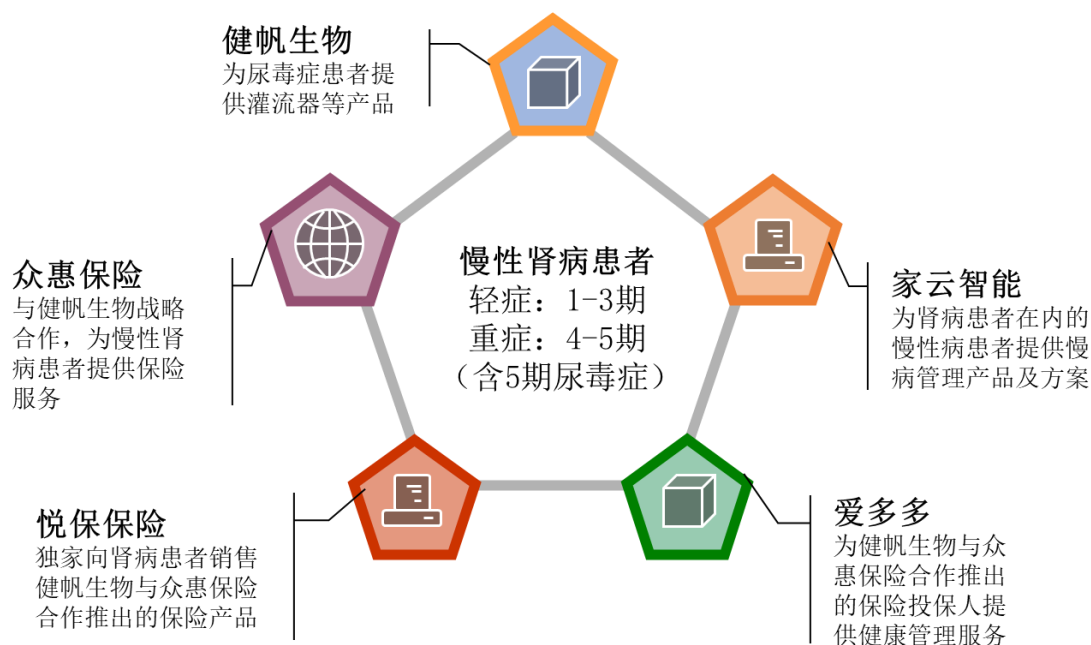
健帆生物
为尿毒症患者提供灌流器等产品

众惠保险
与健帆生物战略合作，为慢性肾病患者提供保险服务

慢性肾病患者
轻症：1-3期
重症：4-5期
（含5期尿毒症）

家云智能
为肾病患者在内的慢性病患者提供慢病管理产品及方案

悦保保险
独家向肾病患者销售健帆生物与众惠保险合作推出的保险产品

爱多多
为健帆生物与众惠保险合作推出的保险投保人提供健康管理服务